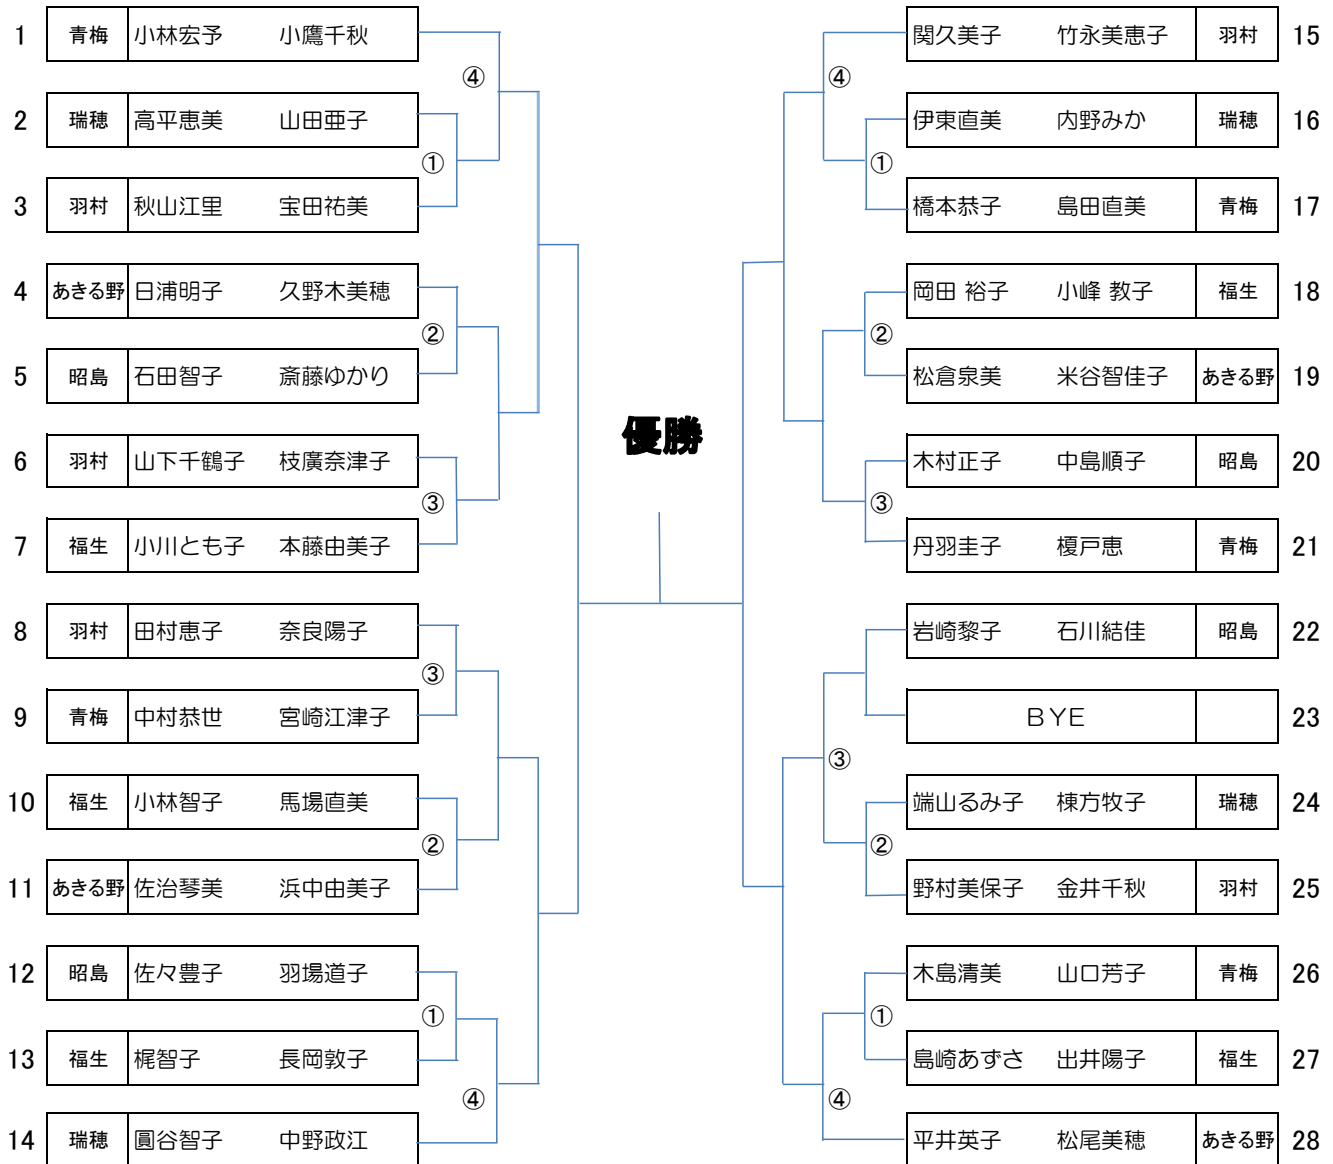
優勝

| | | | |
|---|---|---|---|
| 1 | 青梅 | 小林宏予 | 小鷹千秋 |
| 2 | 瑞穂 | 高平恵美 | 山田亜子 |
| 3 | 羽村 | 秋山江里 | 宝田祐美 |
| 4 | あきる野 | 日浦明子 | 久野木美穂 |
| 5 | 昭島 | 石田智子 | 斎藤ゆかり |
| 6 | 羽村 | 山下千鶴子 | 枝廣奈津子 |
| 7 | 福生 | 小川とも子 | 本藤由美子 |
| 8 | 羽村 | 田村恵子 | 奈良陽子 |
| 9 | 青梅 | 中村恭世 | 宮崎江津子 |
| 10 | 福生 | 小林智子 | 馬場直美 |
| 11 | あきる野 | 佐治琴美 | 浜中由美子 |
| 12 | 昭島 | 佐々豊子 | 羽場道子 |
| 13 | 福生 | 梶智子 | 長岡敦子 |
| 14 | 瑞穂 | 圓谷智子 | 中野政江 |

①②③④①②③④

| | | | |
|---|---|---|---|
| 関久美子 | 竹永美恵子 | 羽村 | 15 |
| 伊東直美 | 内野みか | 瑞穂 | 16 |
| 橋本恭子 | 島田直美 | 青梅 | 17 |
| 岡田 裕子 | 小峰 教子 | 福生 | 18 |
| 松倉泉美 | 米谷智佳子 | あきる野 | 19 |
| 木村正子 | 中島順子 | 昭島 | 20 |
| 丹羽圭子 | 榎戸恵 | 青梅 | 21 |
| 岩崎黎子 | 石川結佳 | 昭島 | 22 |
| BYE | | | 23 |
| 端山るみ子 | 棟方牧子 | 瑞穂 | 24 |
| 野村美保子 | 金井千秋 | 羽村 | 25 |
| 木島清美 | 山口芳子 | 青梅 | 26 |
| 島崎あずさ | 出井陽子 | 福生 | 27 |
| 平井英子 | 松尾美穂 | あきる野 | 28 |

④①②③③②①④